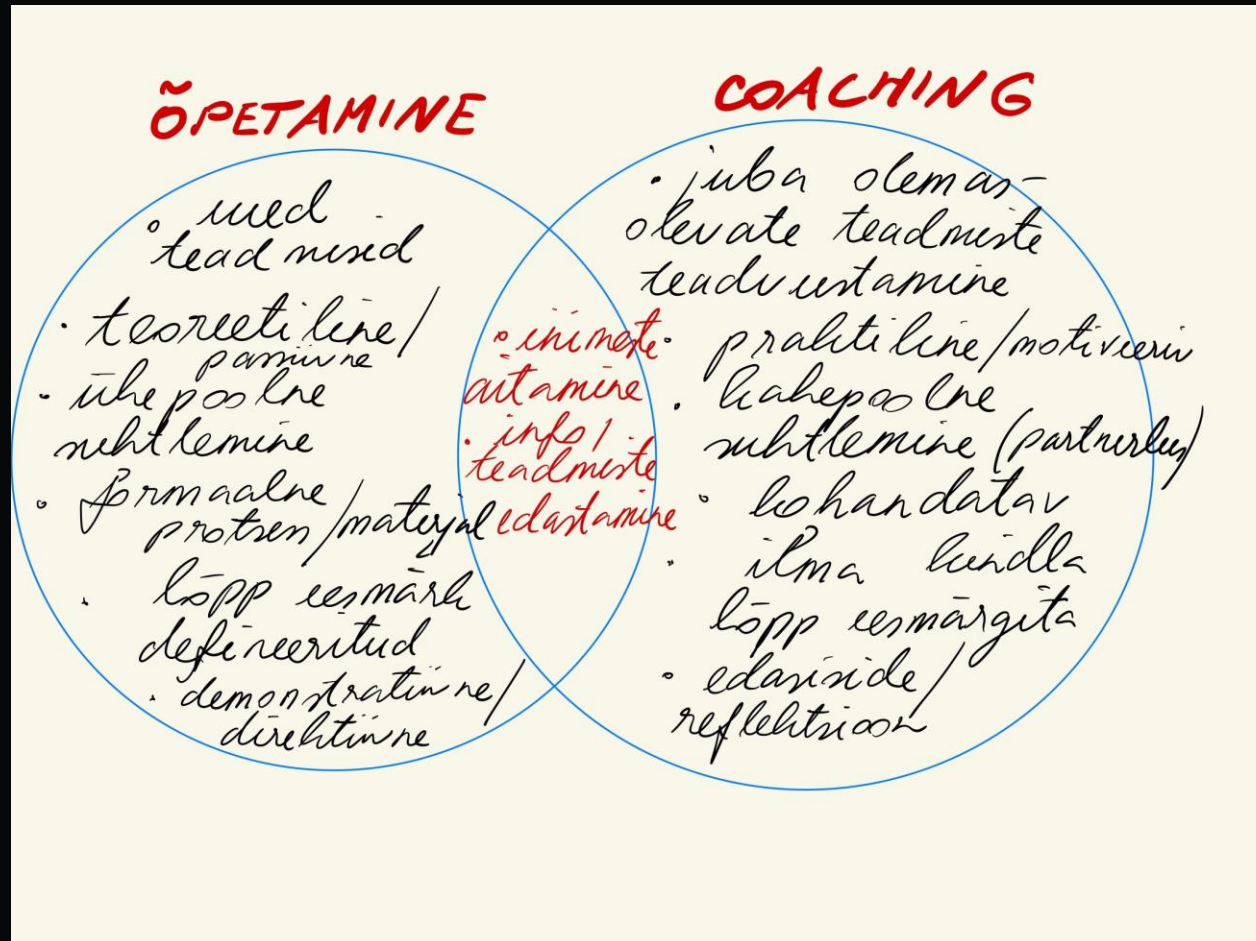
ÕPETAMINE

COACHING

◦ uued teadmised

· teoreetiline/ passiivne

- ühepoolne suhtlemine

◦ formaalne protsess/materjal

· lõpp eesmärk defineeritud

· demonstratiivne/ direktiivne

◦ inimeste aitamine

· info/ teadmiste edastamine

· juba olemasolevate teadmiste teadvustamine

· praktiline/motiveeriv

· kahepoolne suhtlemine (partnerlus)

◦ kohandatav

· ilma kindla lõpp eesmärgita

◦ edasiside/ refleksioon